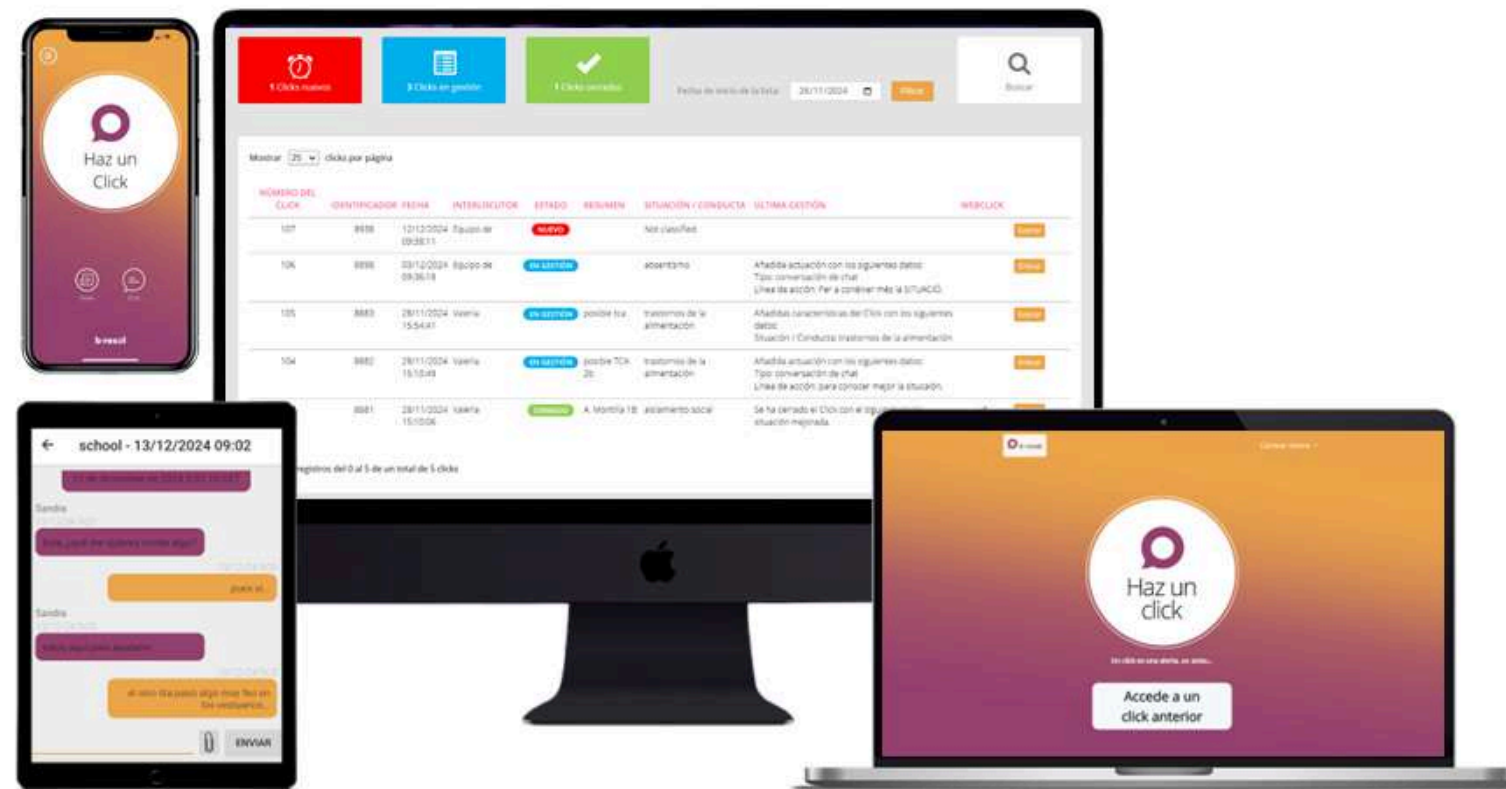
Haz un Click

b-resol

1 Clicks nuevos

3 Clicks en gestión

1 Clicks cerrados

Fecha de inicio de la lista 26/11/2024

Filtrar

Buscar

Mostrar 25 clicks por página

| NÚMERO DEL CLICK | IDENTIFICADOR | FECHA | INTERLOCUTOR | ESTADO | RESUMEN | SITUACIÓN / CONDUCTA | ÚLTIMA GESTIÓN | WEBCLICK |
|---|---|---|---|---|---|---|---|---|
| 107 | 8898 | 12/12/2024 09:38:11 | Equipo de | NUEVO | | Not classified | | Entrar |
| 106 | 8898 | 03/12/2024 09:36:18 | Equipo de | EN GESTIÓN | | absentismo | Añadida actuación con los siguientes datos: Tipo: conversación de chat Línea de acción: Per a conèixer més la SITUACIÓ. | Entrar |
| 105 | 8883 | 28/11/2024 15:54:47 | Valeria | EN GESTIÓN | posible tca | trastornos de la alimentación | Añadidas características del Click con los siguientes datos: Situación / Conducta: trastornos de la alimentación | Entrar |
| 104 | 8882 | 28/11/2024 15:13:49 | Valeria | EN GESTIÓN | posible TCA 2b | trastornos de la alimentación | Añadida actuación con los siguientes datos: Tipo: conversación de chat Línea de acción: para conocer mejor la situación. | Entrar |
| | 8881 | 28/11/2024 15:10:06 | Valeria | CERRADO | A. Montilla 1B | aislamiento social | Se ha cerrado el Click con el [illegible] situación mejorada. | |

registros del 0 al 5 de un total de 5 clicks

school - 13/12/2024 09:02

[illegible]

Sandra

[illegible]

pues sí.

Sandra

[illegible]

el otro día pasó algo muy feo en los vestuarios...

ENVIAR

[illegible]

Haz un click

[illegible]

Accede a un click anterior